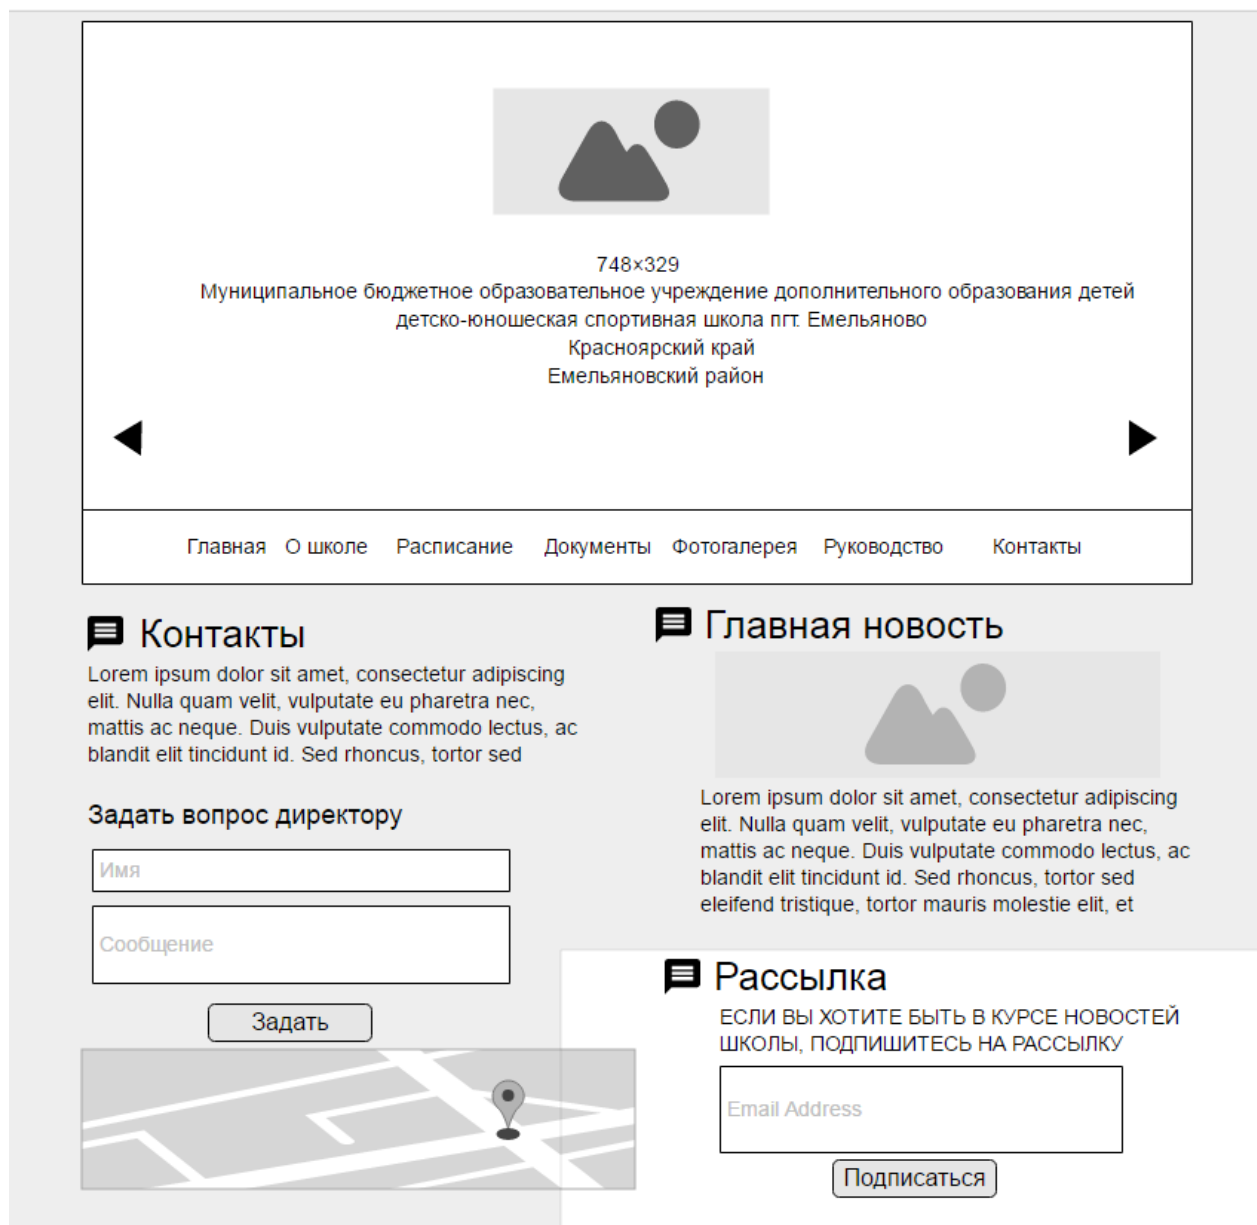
748×329
Муниципальное бюджетное образовательное учреждение дополнительного образования детей детско-юношеская спортивная школа пгт. Емельяново
Красноярский край
Емельяновский район

Главная О школе Расписание Документы Фотогалерея Руководство Контакты

Контакты

Lorem ipsum dolor sit amet, consectetur adipiscing elit. Nulla quam velit, vulputate eu pharetra nec, mattis ac neque. Duis vulputate commodo lectus, ac blandit elit tincidunt id. Sed rhoncus, tortor sed

Задать вопрос директору

Имя

Сообщение

Задать

Главная новость

Lorem ipsum dolor sit amet, consectetur adipiscing elit. Nulla quam velit, vulputate eu pharetra nec, mattis ac neque. Duis vulputate commodo lectus, ac blandit elit tincidunt id. Sed rhoncus, tortor sed eleifend tristique, tortor mauris molestie elit, et

Рассылка

ЕСЛИ ВЫ ХОТИТЕ БЫТЬ В КУРСЕ НОВОСТЕЙ ШКОЛЫ, ПОДПИШИТЕСЬ НА РАССЫЛКУ

Email Address

Подписаться